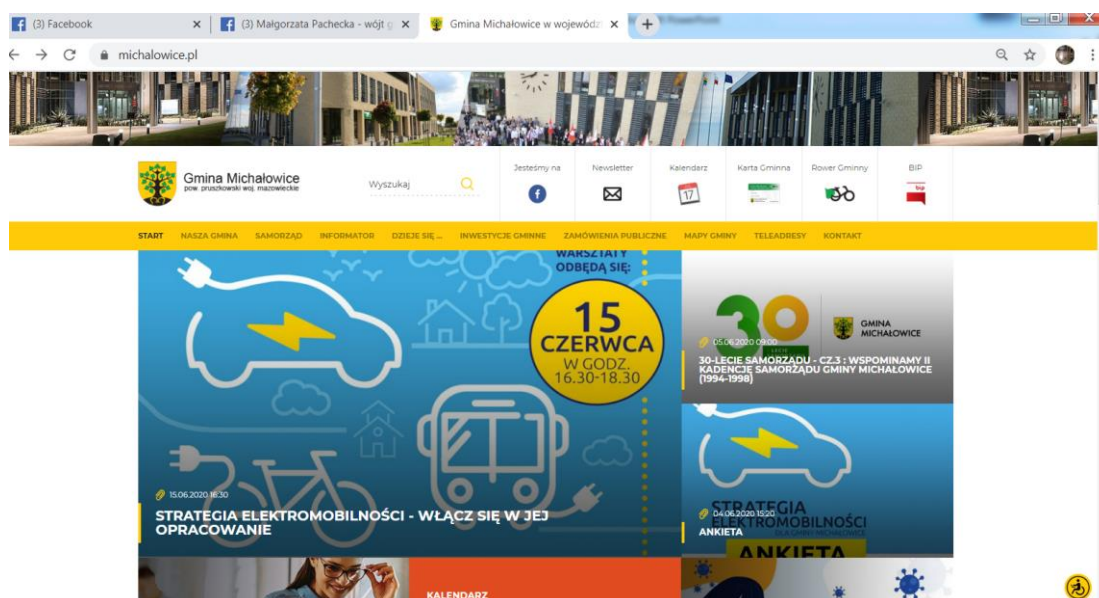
(3) Facebook
(3) Małgorzata Pachecka - wójt
Gmina Michałowice w wojewódz
michalowice.pl

Gmina Michałowice
pow. pruszkowski woj. mazowieckie

Wyszukaj

Jesteśmy na
Newsletter
Kalendarz
17
Karta Gminna
Rower Gminny
BIP

START NASZA GMINA SAMORZĄD INFORMATOR DZIEJE SIĘ ... INWESTYCJE GMINNE ZAMÓWIENIA PUBLICZNE MAPY GMINY TELEADRESY KONTAKT

WARSZTATY ODBĘDĄ SIĘ:
15 CZERWCA
W GODZ. 16.30-18.30

15.06.2020 16:30
STRATEGIA ELEKTROMOBILNOŚCI - WŁĄCZ SIĘ W JEJ OPRACOWANIE

30
GMINA MICHAŁOWICE
05.06.2020 09:00
30-LECIE SAMORZĄDU - CZ.3 : WSPOMINAMY II KADENCJĘ SAMORZĄDU GMINY MICHAŁOWICE (1994-1998)

STRATEGIA ELEKTROMOBILNOŚCI
04.06.2020 15:20
ANKIETA
ANKIETA

KALENDARZ